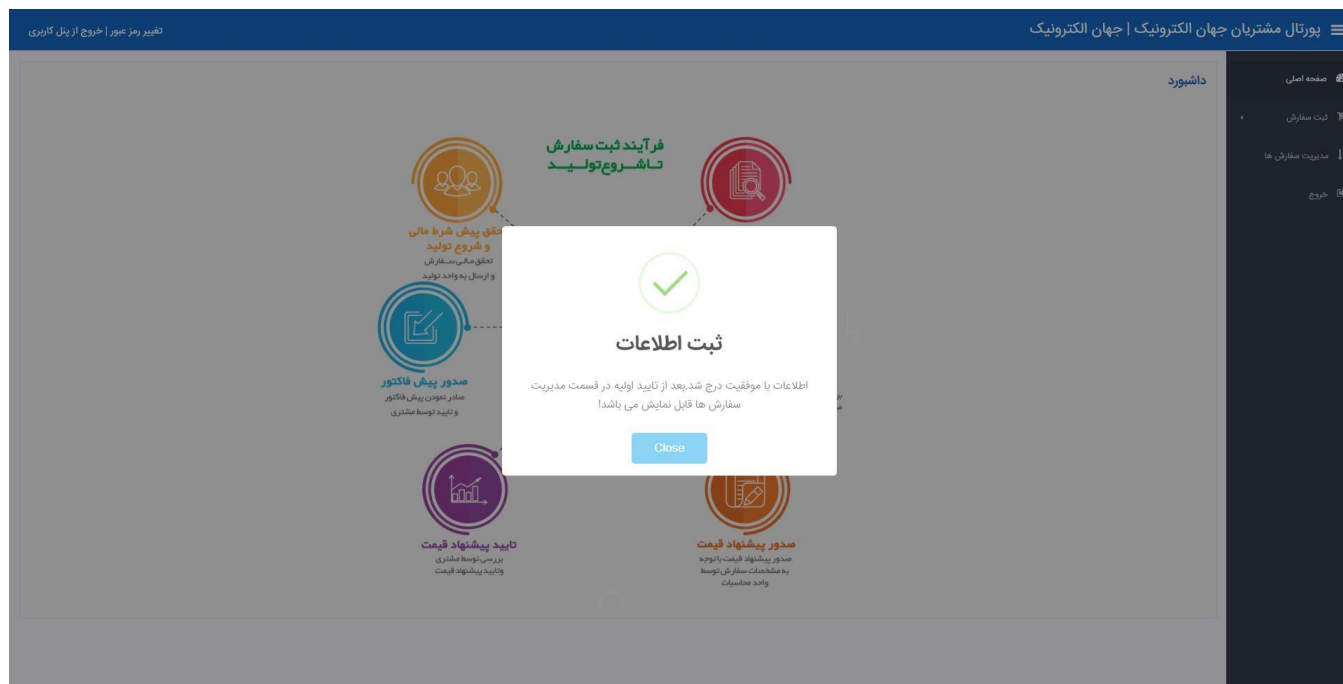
پورتال مشتریان جهان الکترونیک | جهان الکترونیک

تغییر رمز عبور | خروج از پنل کاربری

صفحه اصلی
ثبت سفارش
مدیریت سفارش ها
خروج

داشبورد

فرآیند ثبت سفارش
تا شروع تولید

تحقق پیش شرط مالی و شروع تولید
تحقق مالی سفارش و ارسال به واحد تولید

صدور پیش فاکتور
صادر نمودن پیش فاکتور و تایید توسط مشتری

تایید پیشنهاد قیمت
بررسی توسط مشتری وتایید پیشنهاد قیمت

صدور پیشنهاد قیمت
صدور پیشنهاد قیمت با توجه به مشخصات سفارش توسط واحد محاسبات

ثبت اطلاعات

اطلاعات با موفقیت درج شد.بعد از تایید اولیه در قسمت مدیریت سفارش ها قابل نمایش می باشد!

Close